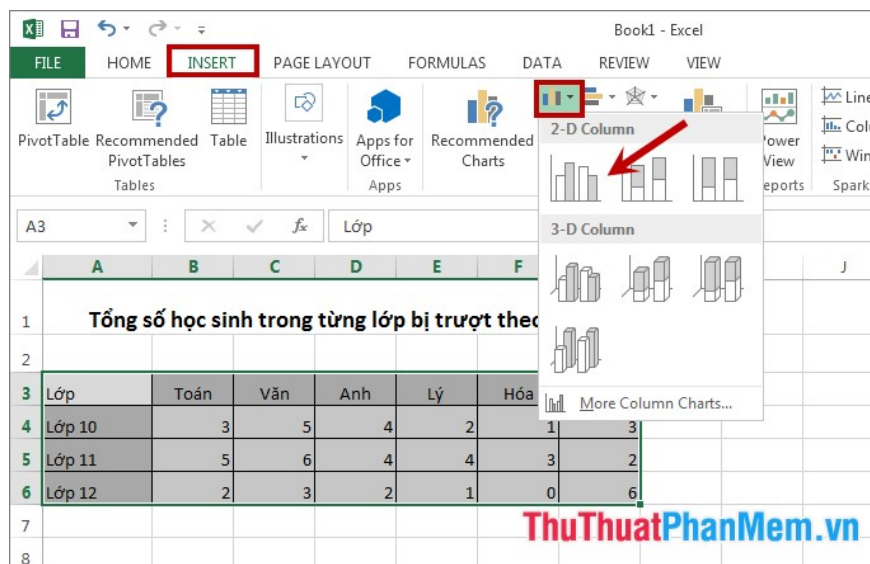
Book1 - Excel

FILE HOME INSERT PAGE LAYOUT FORMULAS DATA REVIEW VIEW

PivotTable Recommended PivotTables Table
Tables
Illustrations
Apps for Office
Apps
Recommended Charts
2-D Column
3-D Column
More Column Charts...
Power View
eports
Line
Colu
Win
Spark

A3 Lớp

| | A | B | C | D | E | F | J |
|---|---|---|---|---|---|---|---|
| 1 | Tổng số học sinh trong từng lớp bị trượt theo | | | | | | |
| 2 | | | | | | | |
| 3 | Lớp | Toán | Văn | Anh | Lý | Hóa | |
| 4 | Lớp 10 | 3 | 5 | 4 | 2 | 1 | 3 |
| 5 | Lớp 11 | 5 | 6 | 4 | 4 | 3 | 2 |
| 6 | Lớp 12 | 2 | 3 | 2 | 1 | 0 | 6 |
| 7 | | | | | | | |
| 8 | | | | | | | |

ThuThuatPhanMem.vn